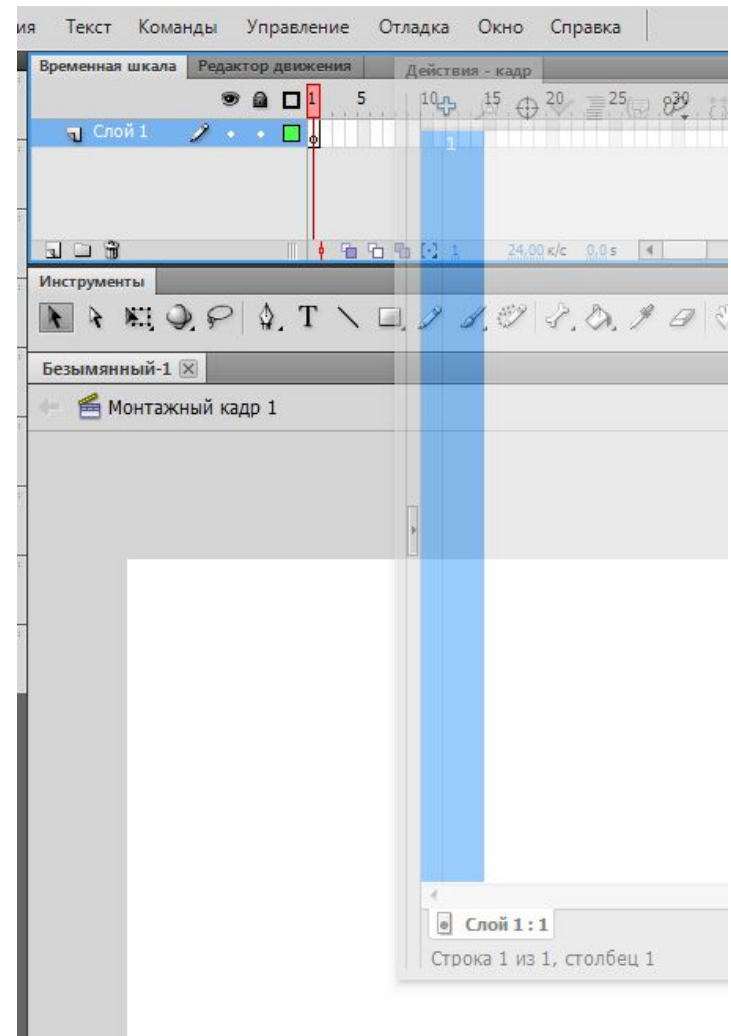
ия Текст Команды Управление Отладка Окно Справка

Временная шкала Редактор движения Действия - кадр

1 5 10 15 20 25 30

Слой 1

1

1 24,00 к/с 0,0 s

Инструменты

Безымянный-1

Монтажный кадр 1

Слой 1 : 1

Строка 1 из 1, столбец 1